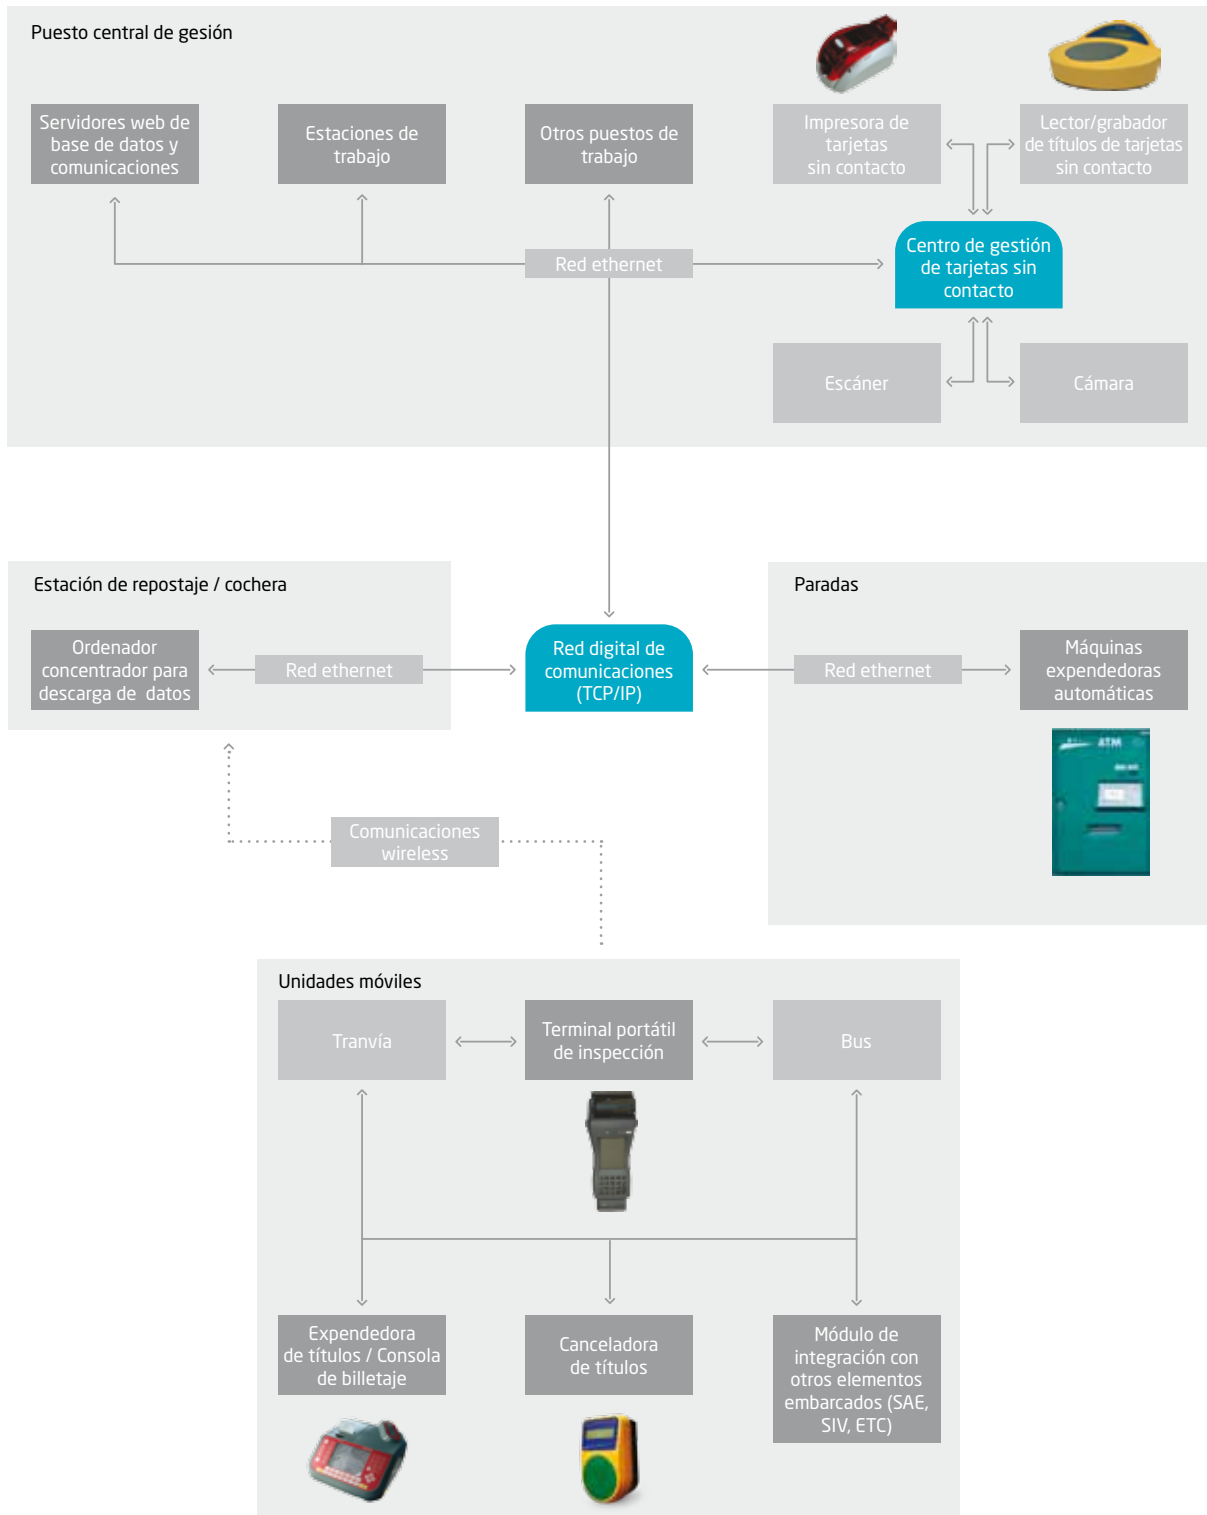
Puesto central de gesión

Servidores web de base de datos y comunicaciones

Estaciones de trabajo

Otros puestos de trabajo

Impresora de tarjetas sin contacto

Lector/grabador de títulos de tarjetas sin contacto

Red ethernet

Centro de gestión de tarjetas sin contacto

Escáner

Cámara

Estación de repostaje / cochera

Ordenador concentrador para descarga de datos

Red ethernet

Red digital de comunicaciones (TCP/IP)

Paradas

Red ethernet

Máquinas expendedoras automáticas

ATM

Comunicaciones wireless

Unidades móviles

Tranvía

Terminal portátil de inspección

Bus

Expendedora de títulos / Consola de billetaje

Canceladora de títulos

Módulo de integración con otros elementos embarcados (SAE, SIV, ETC)